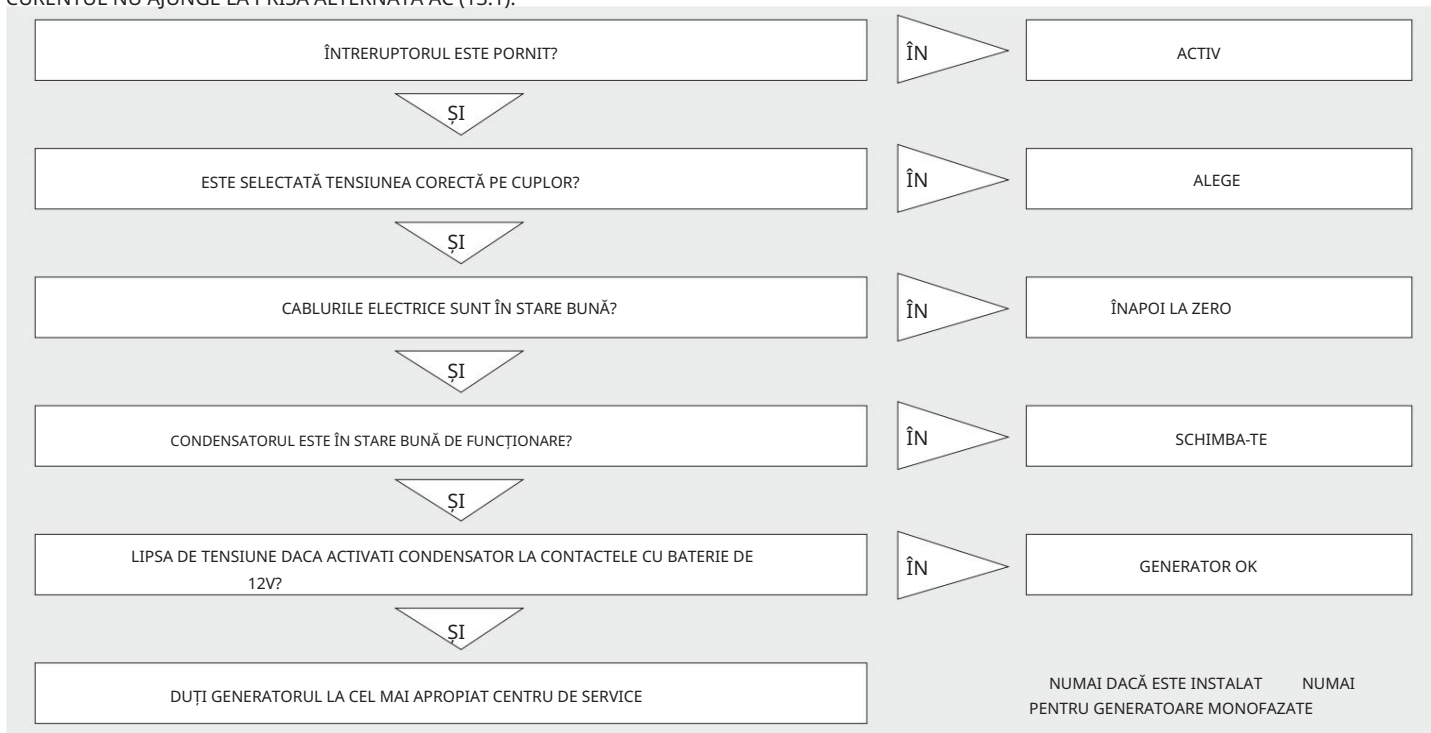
CURENTUL NU AJUNGE LA PRIZA ALTERNATĂ AC (15.1).

ÎNTRERUPTORUL ESTE PORNIT?

ÎN

ACTIV

ȘI

ESTE SELECTATĂ TENSIUNEA CORECTĂ PE CUPLOR?

ÎN

ALEGE

ȘI

CABLURILE ELECTRICE SUNT ÎN STARE BUNĂ?

ÎN

ÎNAPOI LA ZERO

ȘI

CONDENSATORUL ESTE ÎN STARE BUNĂ DE FUNCȚIONARE?

ÎN

SCHIMBA-TE

ȘI

LIPSA DE TENSIUNE DACA ACTIVATI CONDENSATOR LA CONTACTELE CU BATERIE DE 12V?

ÎN

GENERATOR OK

ȘI

DUȚI GENERATORUL LA CEL MAI APROPIAT CENTRU DE SERVICE

NUMAI DACĂ ESTE INSTALAT NUMAI PENTRU GENERATOARE MONOFAZATE